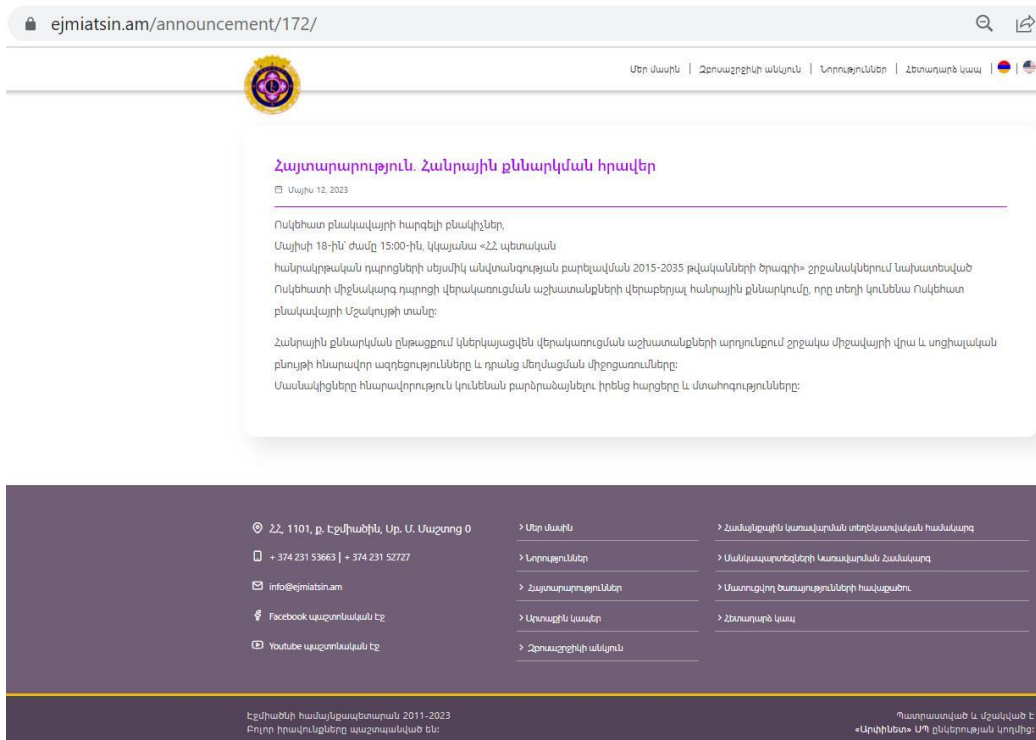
ejmiatsin.am/announcement/172/

Մեր մասին | Զբոսաշրջիկի անկյուն | Նորություններ | Հետադարձ կապ |

Հայտարարություն. Հանրային քննարկման հրավեր

Մայիս 12, 2023

Ոսկեհատ բնակավայրի հարգելի բնակիչներ,
Մայիսի 18-ին՝ ժամը 15:00-ին, կկայանա «ՀՀ պետական հանրակրթական դպրոցների սեյսմիկ անվտանգության բարելավման 2015-2035 թվականների ծրագրի» շրջանակներում նախատեսված Ոսկեհատի միջնակարգ դպրոցի վերակառուցման աշխատանքների վերաբերյալ հանրային քննարկումը, որը տեղի կունենա Ոսկեհատ բնակավայրի Մշակույթի տանը։

Հանրային քննարկման ընթացքում կներկայացվեն վերակառուցման աշխատանքների արդյունքում շրջակա միջավայրի վրա և սոցիալական բնույթի հնարավոր ազդեցությունները և դրանց մեղմացման միջոցառումները։
Մասնակիցները հնարավորություն կունենան բարձրաձայնելու իրենց հարցերը և մտահոգությունները։

ՀՀ, 1101, ք. Էջմիածին, Սբ. Մ. Մաշտոց 0
+ 374 231 53663 | + 374 231 52727
info@ejmiatsin.am
Facebook պաշտոնական էջ
Youtube պաշտոնական էջ

> Մեր մասին
> Նորություններ
> Հայտարարություններ
> Արտաքին կապեր
> Զբոսաշրջիկի անկյուն

> Համայնքային կառավարման տեղեկատվական համակարգ
> Մանկապարտեզների կառավարման համակարգ
> Մատուցվող ծառայությունների հավաքածու
> Հետադարձ կապ

Էջմիածնի համայնքապետարան 2011-2023
Բոլոր իրավունքները պաշտպանված են:

Պատրաստված և մշակված է
«Արփինետ» ՍՊ ընկերության կողմից: